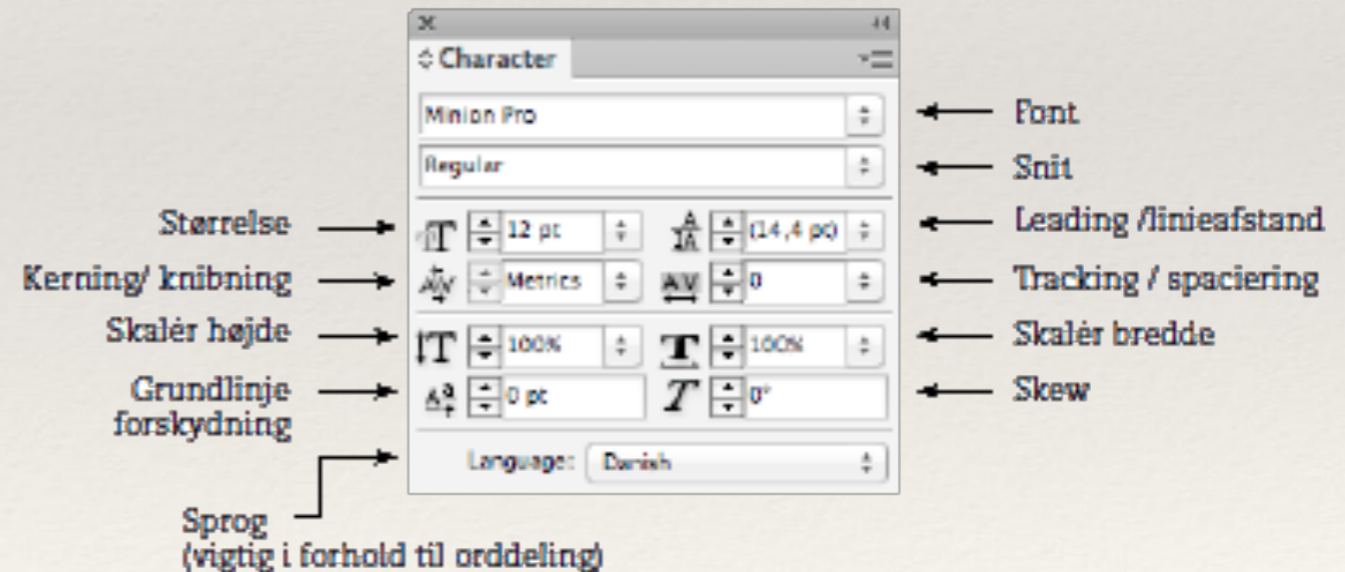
Character

Minion Pro

Regular

12 pt

(14,4 pt)

Metrics

0

100%

100%

0 pt

0°

Language: Danish

Font

Snit

Størrelse

Leading /linieafstand

Kerning/ knibning

Tracking / spaciering

Skalér højde

Skalér bredde

Grundlinje forskydning

Skew

Sprog
(vigtig i forhold til orddeling)